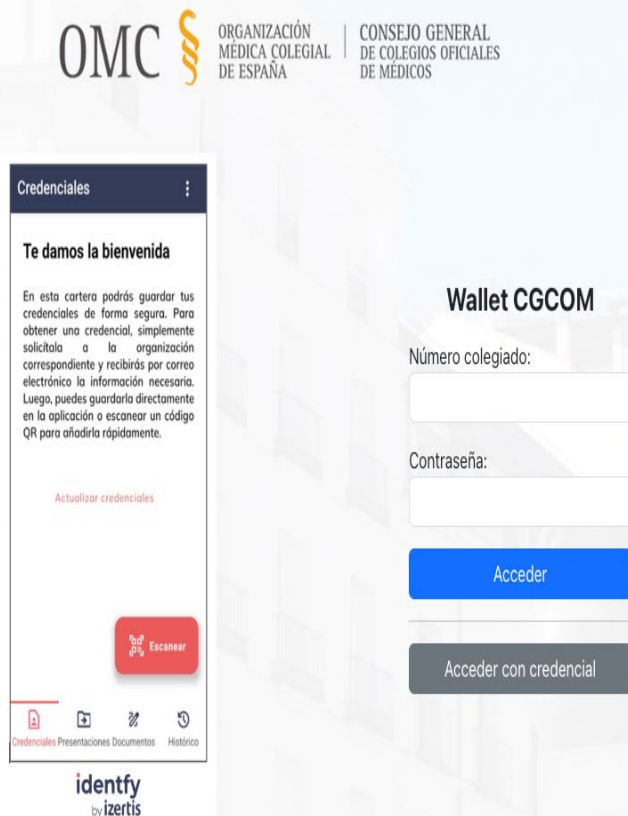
OMC ORGANIZACIÓN MÉDICA COLEGIAL DE ESPAÑA | CONSEJO GENERAL DE COLEGIOS OFICIALES DE MÉDICOS

Credenciales

Te damos la bienvenida

En esta cartera podrás guardar tus credenciales de forma segura. Para obtener una credencial, simplemente solicítala a la organización correspondiente y recibirás por correo electrónico la información necesaria. Luego, puedes guardarla directamente en la aplicación o escanear un código QR para añadirla rápidamente.

Actualizar credenciales

Escanear

Credenciales Presentaciones Documentos Histórico

identfy by izertis

Wallet CGCOM

Número colegiado:

Contraseña:

Acceder

Acceder con credencial